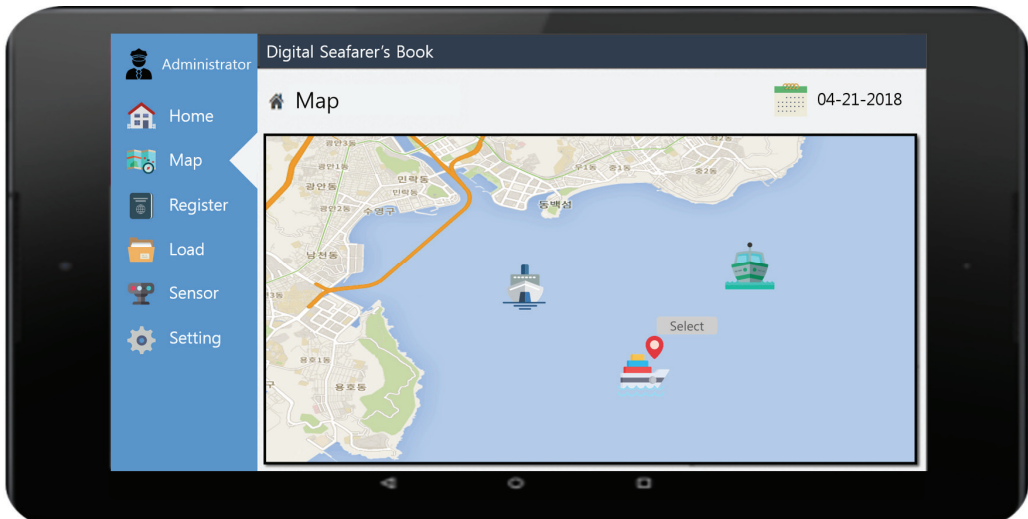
Administrator

Home

Map

Register

Load

Sensor

Setting

Digital Seafarer's Book

Map

04-21-2018

민락동

광안1동

광안동

민락동

광안2동

수영구

동백섬

우1동

중1동

중2동

남천동

Select

용호1동

용호동

구